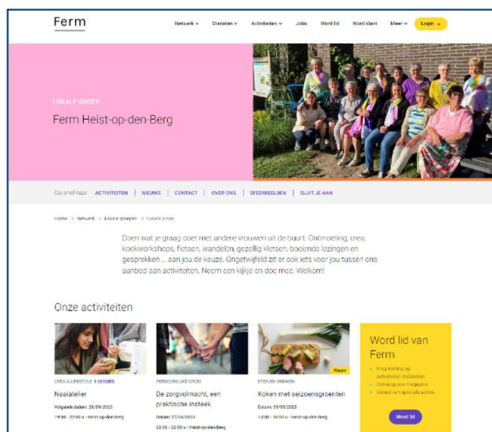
Ferm

Netwerk ⌄ Diensten ⌄ Activiteiten ⌄ Jobs Word lid Word klant Meer ⌄ Login

LOKALE GROEP

Ferm Heist-op-den-Berg

Ga snel naar ACTIVITEITEN NIEUWS CONTACT OVER ONS SFEERBEELDEN SLUIT JE AAN

Home > Netwerk > Lokale groepen > Lokale groep

Doen wat je graag doet met andere vrouwen uit de buurt. Ontmoeting, crea, kookworkshops, fietsen, wandelen, gezellig kletsen, boeiende lezingen en gesprekken ... aan jou de keuze. Ongetwijfeld zit er ook iets voor jou tussen ons aanbod aan activiteiten. Neem een kijkje en doe mee. Welkom!

Onze activiteiten

CREA & LIFESTYLE 4 SESSIES
Naaiatelier
Volgende datum: 28/09/2023
19:00 - 22:00 u – Heist-op-den-Berg

PERSOONLIJKE GROEI
De zorgvolmacht, een praktische insteek
Datum: 27/09/2023
20:00 - 22:00 u – Heist-op-den-Berg

ETEN EN DRINKEN Nieuw
Koken met seizoensgroenten
Datum: 29/09/2023
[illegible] – Heist-op-den-Berg

Word lid van Ferm
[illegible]
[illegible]
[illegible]
Word lid